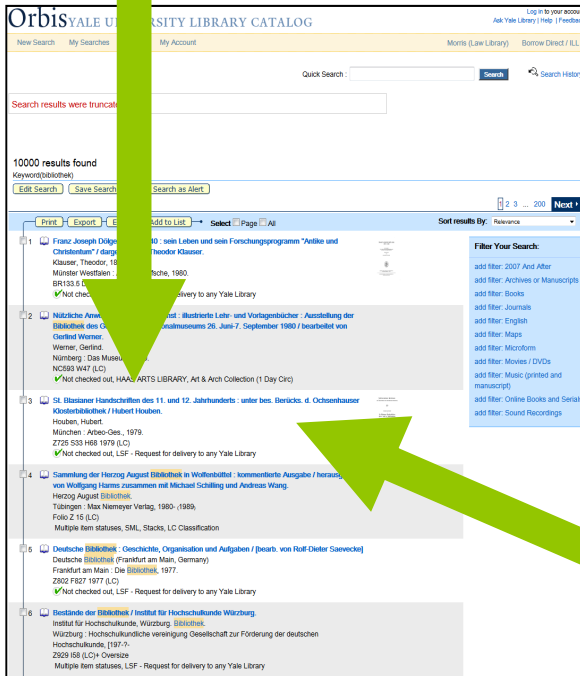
Orbis YALE U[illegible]RSITY LIBRARY CATALOG

Log in to your accou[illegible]
Ask Yale Library | Help | Feedbac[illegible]

New Search My Searches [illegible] My Account

Morris (Law Library) Borrow Direct / ILL

Quick Search : Search Search Histor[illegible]

Search results were truncat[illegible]

10000 results found
Keyword(bibliothek)

Edit Search Save Search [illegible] Search as Alert

1 2 3 ... 200 Next

Print Export E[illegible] Add to List Select Page All

Sort results By: Relevance

1 Franz Joseph Dölge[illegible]40 : sein Leben und sein Forschungsprogramm "Antike und Christentum" / darge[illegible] Theodor Klauser.
Klauser, Theodor, 18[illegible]
Münster Westfalen : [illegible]fsche, 1980.
BR133.5 D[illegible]
Not checked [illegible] for delivery to any Yale Library

2 Nützliche Anw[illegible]nst : illustrierte Lehr- und Vorlagenbücher : Ausstellung der Bibliothek des G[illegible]onalmuseums 26. Juni-7. September 1980 / bearbeitet von Gerlind Werner.
Werner, Gerlind.
Nürnberg : Das Museu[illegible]
NC693 W47 (LC)
Not checked out, HAA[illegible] ARTS LIBRARY, Art & Arch Collection (1 Day Circ)

3 St. Blasianer Handschriften des 11. und 12. Jahrhunderts : unter bes. Berücks. d. Ochsenhauser Klosterbibliothek / Hubert Houben.
Houben, Hubert.
München : Arbeo-Ges., 1979.
Z725 S33 H68 1979 (LC)
Not checked out, LSF - Request for delivery to any Yale Library

4 Sammlung der Herzog August Bibliothek in Wolfenbüttel : kommentierte Ausgabe / herausg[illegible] von Wolfgang Harms zusammen mit Michael Schilling und Andreas Wang.
Herzog August Bibliothek.
Tübingen : Max Niemeyer Verlag, 1980- (1989,
Folio Z 16 (LC)
Multiple item statuses, SML, Stacks, LC Classification

5 Deutsche Bibliothek : Geschichte, Organisation und Aufgaben / [bearb. von Rolf-Dieter Saevecke]
Deutsche Bibliothek (Frankfurt am Main, Germany)
Frankfurt am Main : Die Bibliothek, 1977.
Z802 F827 1977 (LC)
Not checked out, LSF - Request for delivery to any Yale Library

6 Bestände der Bibliothek / Institut für Hochschulkunde Würzburg.
Institut für Hochschulkunde, Würzburg. Bibliothek.
Würzburg : Hochschulkundliche vereinigung Gesellschaft zur Förderung der deutschen Hochschulkunde, [197-?-
Z929 I58 (LC)+ Oversize
Multiple item statuses, LSF - Request for delivery to any Yale Library

Filter Your Search:
add filter: 2007 And After
add filter: Archives or Manuscripts
add filter: Books
add filter: Journals
add filter: English
add filter: Maps
add filter: Microform
add filter: Movies / DVDs
add filter: Music (printed and manuscript)
add filter: Online Books and Serial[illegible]
add filter: Sound Recordings